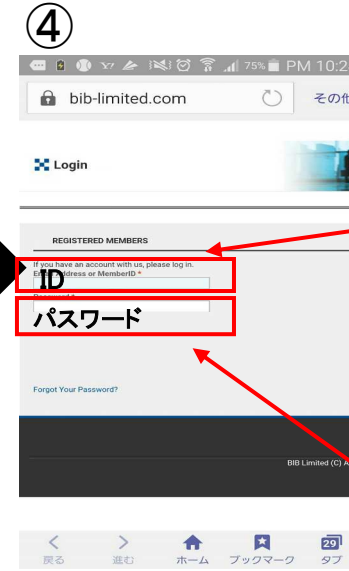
④

75% PM 10:2

bib-limited.com

その他

Login

REGISTERED MEMBERS

If you have an account with us, please log in.

Email Address or MemberID *

ID

Password *

パスワード

Forgot Your Password?

BIB Limited (C) A

戻る 進む ホーム ブックマーク 29 タブ